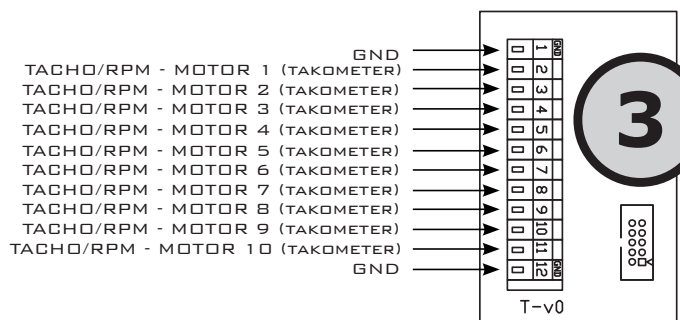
GND
TACHO/RPM - MOTOR 1 (TAKOMETER)
TACHO/RPM - MOTOR 2 (TAKOMETER)
TACHO/RPM - MOTOR 3 (TAKOMETER)
TACHO/RPM - MOTOR 4 (TAKOMETER)
TACHO/RPM - MOTOR 5 (TAKOMETER)
TACHO/RPM - MOTOR 6 (TAKOMETER)
TACHO/RPM - MOTOR 7 (TAKOMETER)
TACHO/RPM - MOTOR 8 (TAKOMETER)
TACHO/RPM - MOTOR 9 (TAKOMETER)
TACHO/RPM - MOTOR 10 (TAKOMETER)
GND

GND
1
2
3
4
5
6
7
8
9
10
11
12
GND

3

T-v0